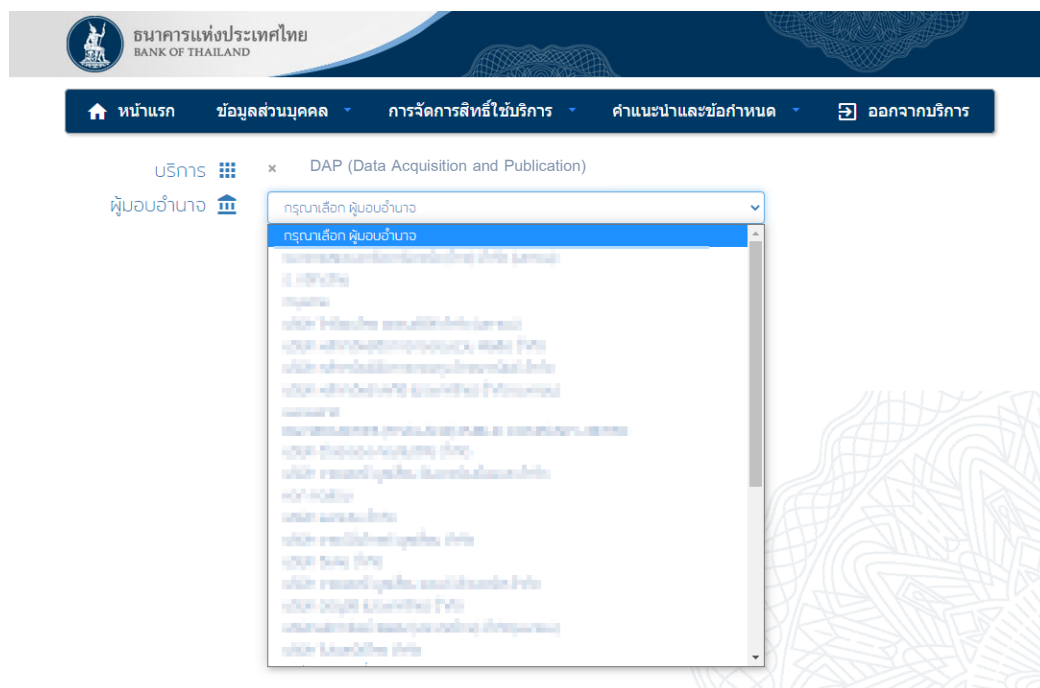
ธนาคารแห่งประเทศไทย
BANK OF THAILAND

หน้าแรก ข้อมูลส่วนบุคคล การจัดการสิทธิ์ใช้บริการ คำแนะนำและข้อกำหนด ออกจากบริการ

บริการ × DAP (Data Acquisition and Publication)

ผู้มอบอำนาจ กรุณาเลือก ผู้มอบอำนาจ

กรุณาเลือก ผู้มอบอำนาจ
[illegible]